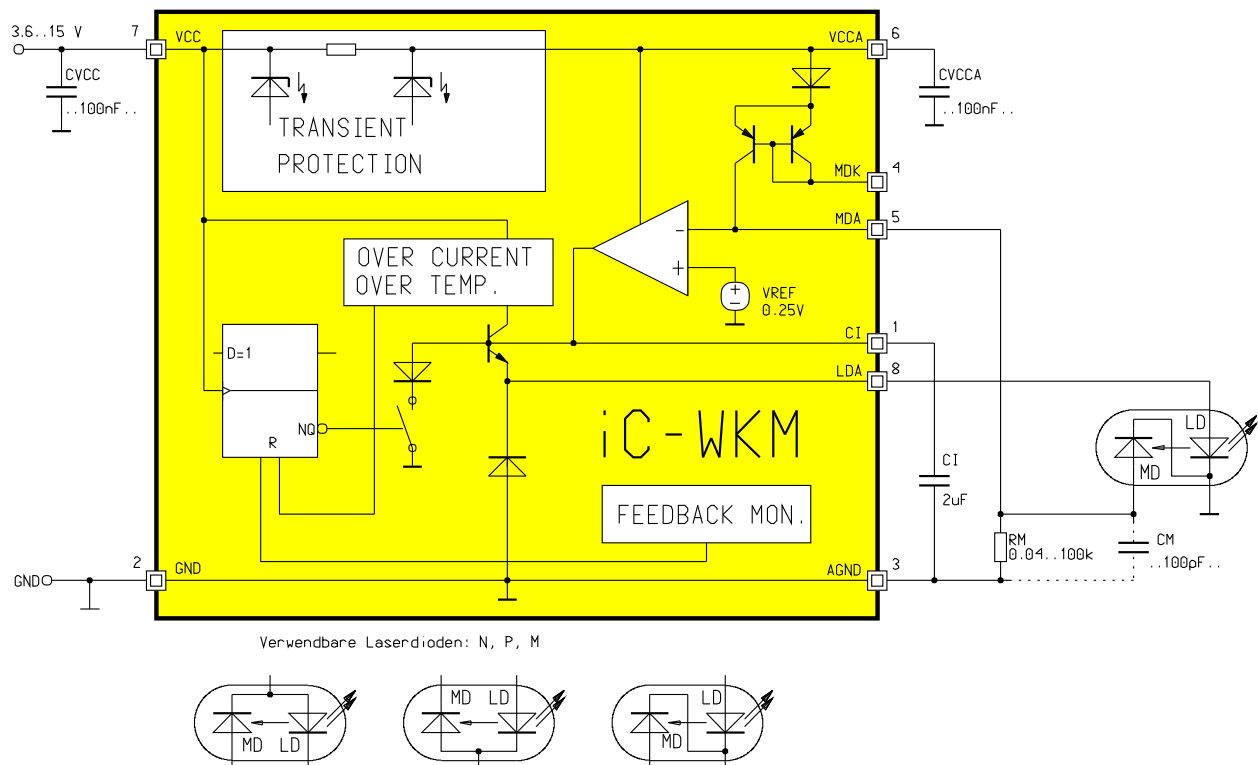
3.6..15 V
7
VCC
CVCC
..100nF..
TRANSIENT
PROTECTION
VCCA
6
CVCCA
..100nF..
MDK
4
MDA
5
OVER CURRENT
OVER TEMP.
-
+
VREF
0.25V
D=1
NQ
R
CI
1
LDA
8
iC-WKM
CI
2uF
LD
MD
FEEDBACK MON.
RM
0.04..100k
CM
..100pF..
GND
2
GND
AGND
3
Verwendbare Laserdioden: N, P, M
MD
LD
MD
LD
LD
MD